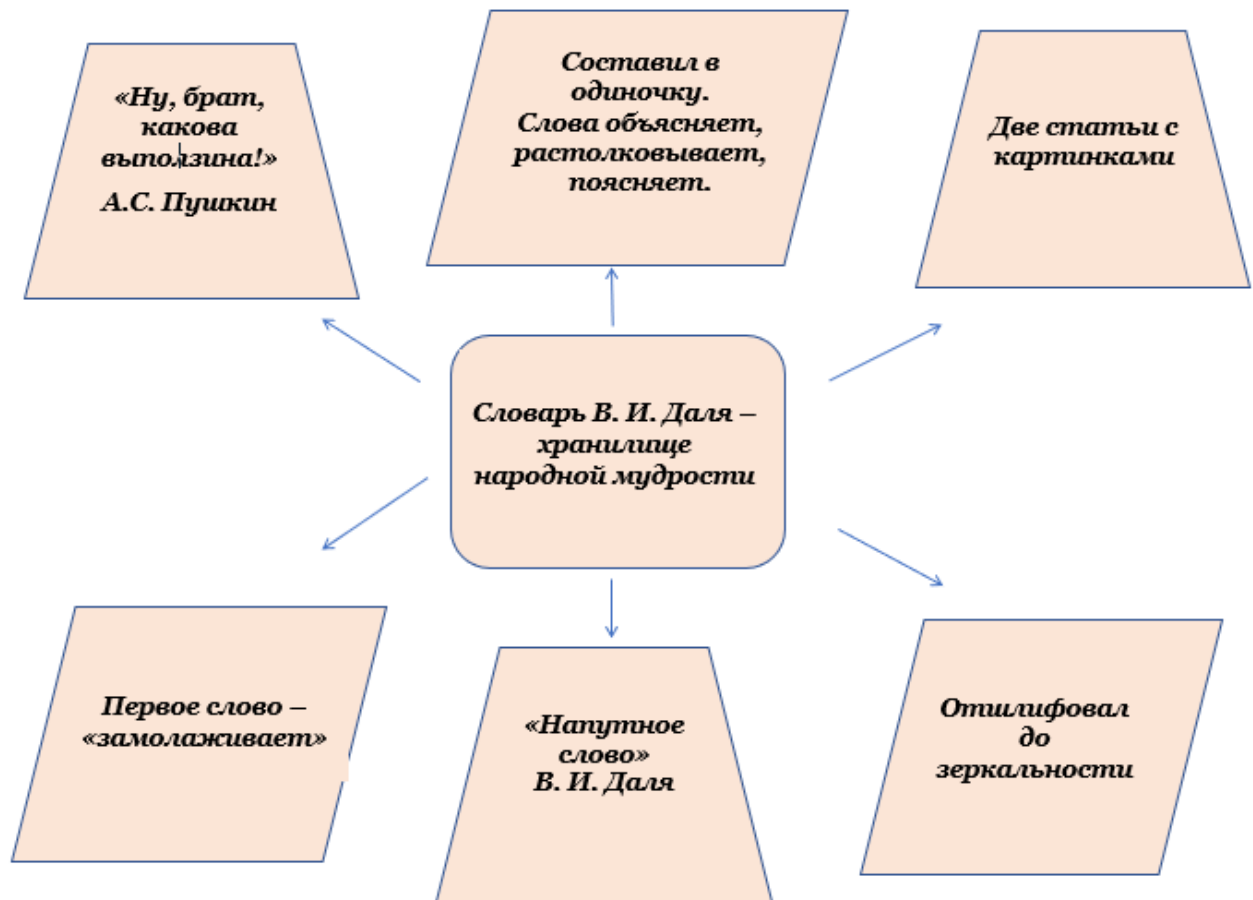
«Ну, брат, какова выползина!»
А.С. Пушкин

Составил в одиночку.
Слова объясняет, растолковывает, поясняет.

Две статьи с картинками

Словарь В. И. Даля – хранилище народной мудрости

Первое слово – «замолаживает»

«Напутное слово»
В. И. Даля

Отшлифовал до зеркальности